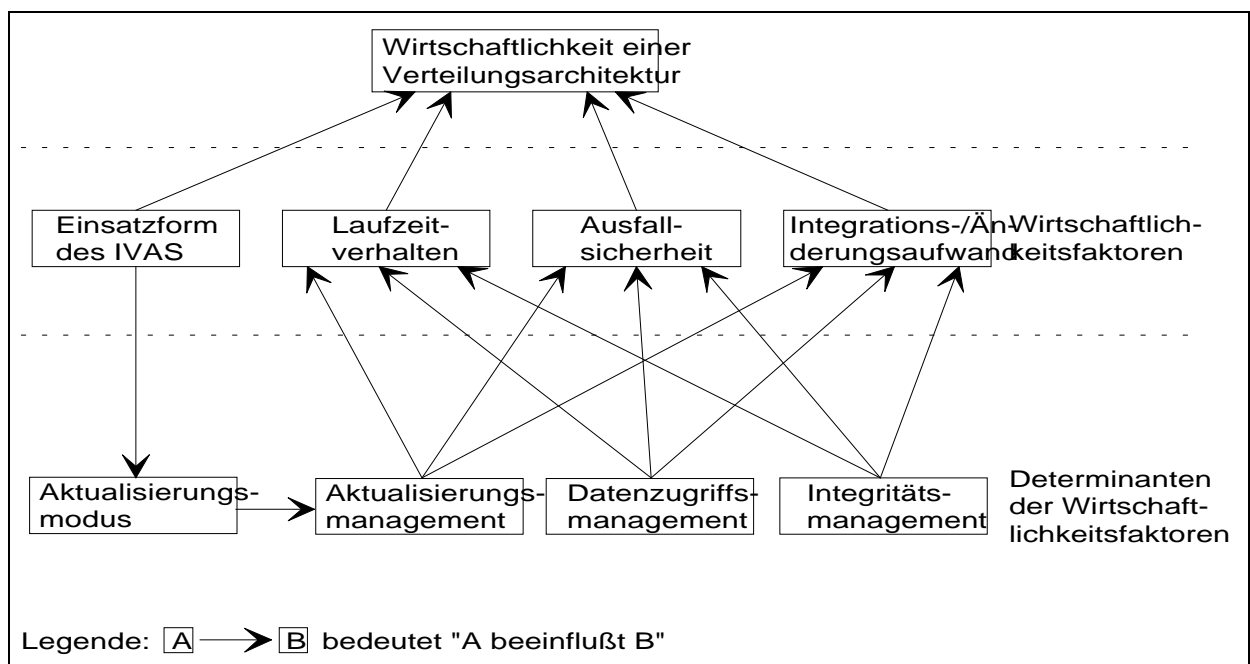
Wirtschaftlichkeit einer Verteilungsarchitektur

Einsatzform des IVAS

Laufzeitverhalten

Ausfallsicherheit

Integrations-/Änderungsaufwand

Wirtschaftlichkeitsfaktoren

Aktualisierungsmodus

Aktualisierungsmanagement

Datenzugriffsmanagement

Integritätsmanagement

Determinanten der Wirtschaftlichkeitsfaktoren

Legende: A → B bedeutet "A beeinflußt B"